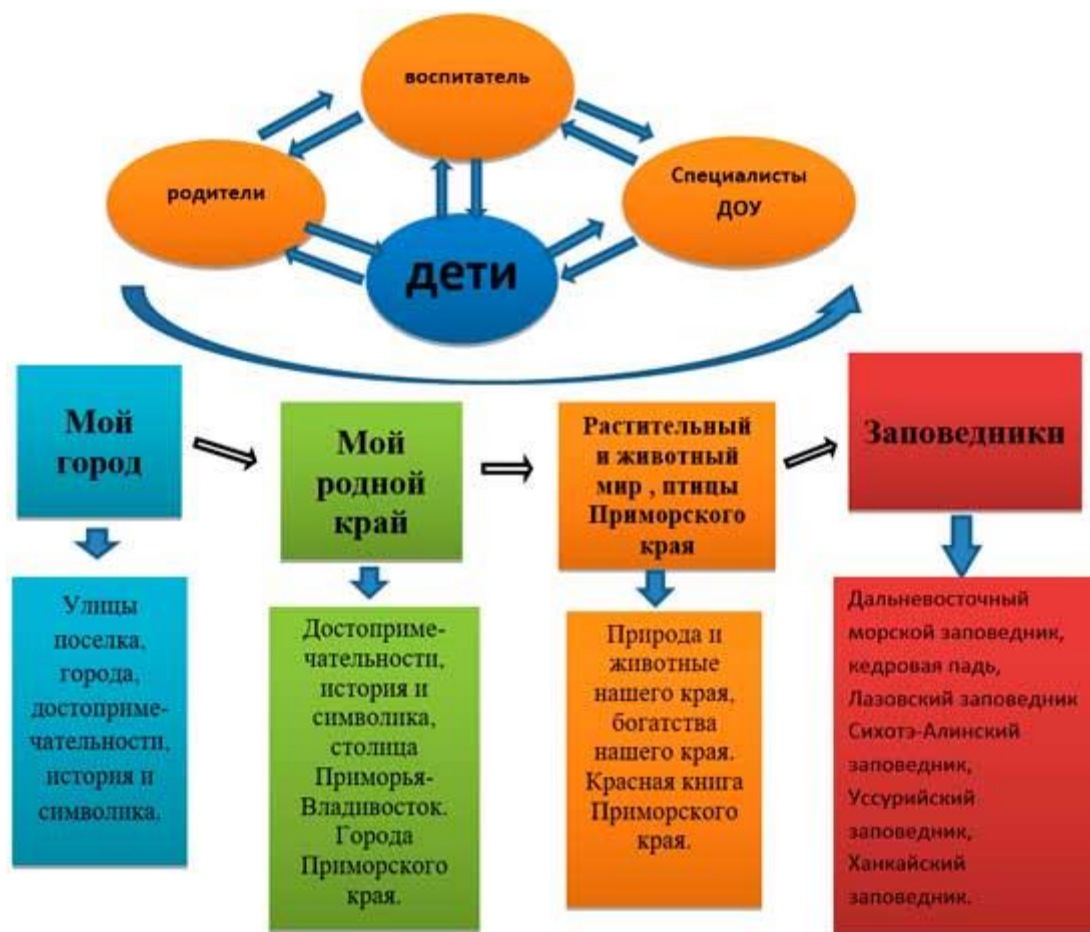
воспитатель

родители

Специалисты ДОУ

дети

Мой город

Мой родной край

Растительный и животный мир , птицы Приморского края

Заповедники

Улицы поселка, города, достопримечательности, история и символика.

Достопримечательности, история и символика, столица Приморья-Владивосток. Города Приморского края.

Природа и животные нашего края, богатства нашего края. Красная книга Приморского края.

Дальневосточный морской заповедник, кедровая падь, Лазовский заповедник Сихотэ-Алинский заповедник, Уссурийский заповедник, Ханкайский заповедник.